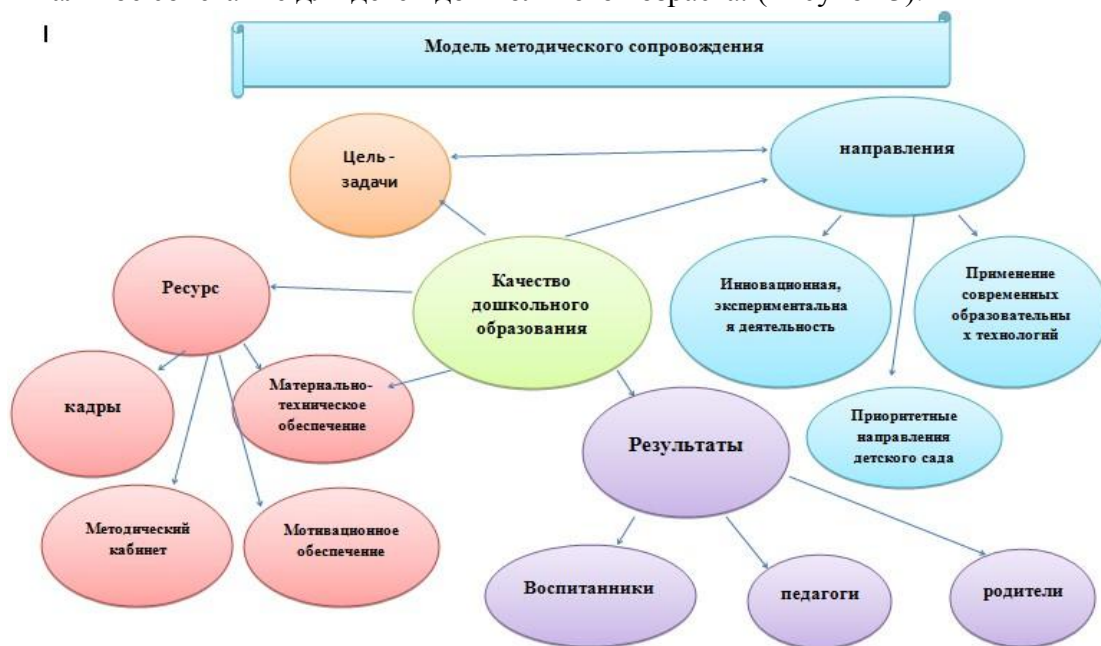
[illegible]

Модель методического сопровождения

Цель - задачи

направления

Качество дошкольного образования

Ресурс

Инновационная, экспериментальная деятельность

Применение современных образовательных технологий

кадры

Материально-техническое обеспечение

Приоритетные направления детского сада

Результаты

Методический кабинет

Мотивационное обеспечение

Воспитанники

педагоги

родители